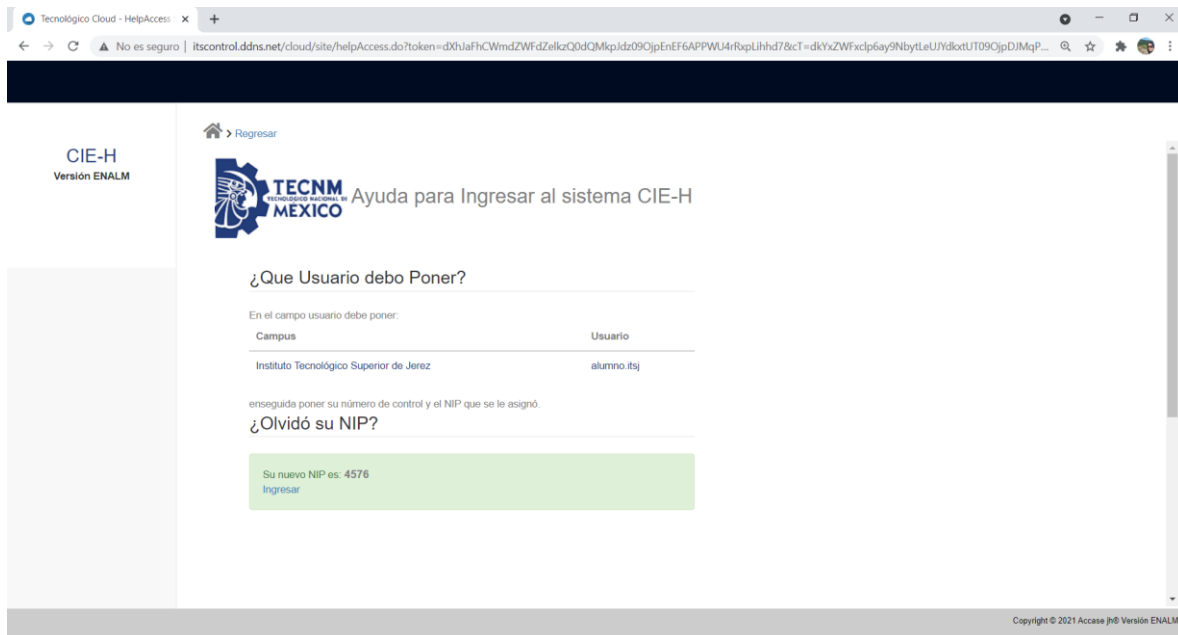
Tecnológico Cloud - HelpAccess ×

No es seguro | itscontrol.ddns.net/cloud/site/helpAccess.do?token=dXhJaFhCWmdZWFdZelkzQ0dQMkpJdz09OjpEnEF6APPWU4rRxpLihhd7&cT=dkYxZWFxclp6ay9NbytLeUJYdkxtUT09OjpDJMqP...

CIE-H
Versión ENALM

> Regresar

TECNM TECNOLÓGICO NACIONAL DE MEXICO Ayuda para Ingresar al sistema CIE-H

¿Que Usuario debo Poner?

En el campo usuario debe poner:

| Campus | Usuario |
|---|---|
| Instituto Tecnológico Superior de Jerez | alumno.itsj |

enseguida poner su número de control y el NIP que se le asignó.

¿Olvidó su NIP?

Su nuevo NIP es: 4576
Ingresar

Copyright © 2021 Accase jh® Versión ENALM